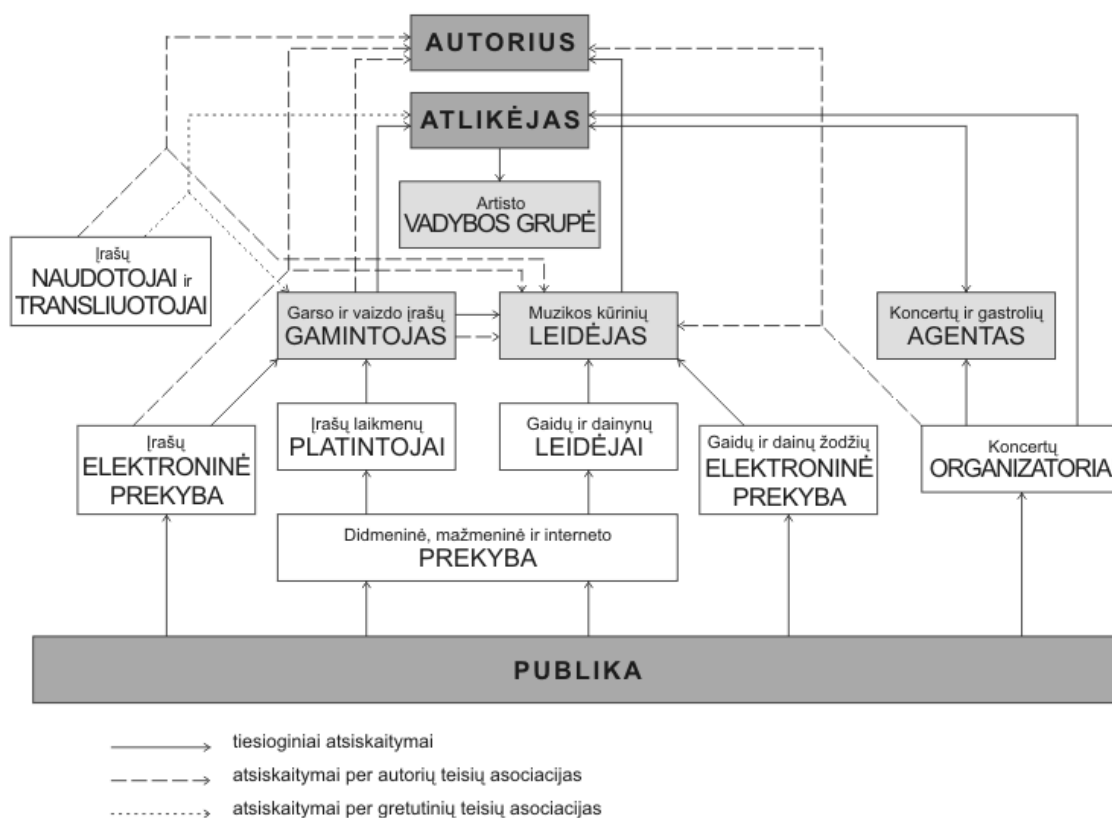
AUTORIUS

ATLIKĖJAS

Artisto
VADYBOS GRUPĖ

Įrašų
NAUDOTOJAI ir
TRANSLIUOTOJAI

Garso ir vaizdo įrašų
GAMINTOJAS

Muzikos kūrinių
LEIDĖJAS

Koncertų ir gastrolių
AGENTAS

Įrašų
ELEKTRONINĖ
PREKYBA

Įrašų laikmenų
PLATINTOJAI

Gaidų ir dainynų
LEIDĖJAI

Gaidų ir dainų žodžių
ELEKTRONINĖ
PREKYBA

Koncertų
ORGANIZATORIA

Didmeninė, mažmeninė ir interneto
PREKYBA

PUBLIKA

tiesioginiai atsiskaitymai

atsiskaitymai per autorių teisių asociacijas

atsiskaitymai per gretutinių teisių asociacijas